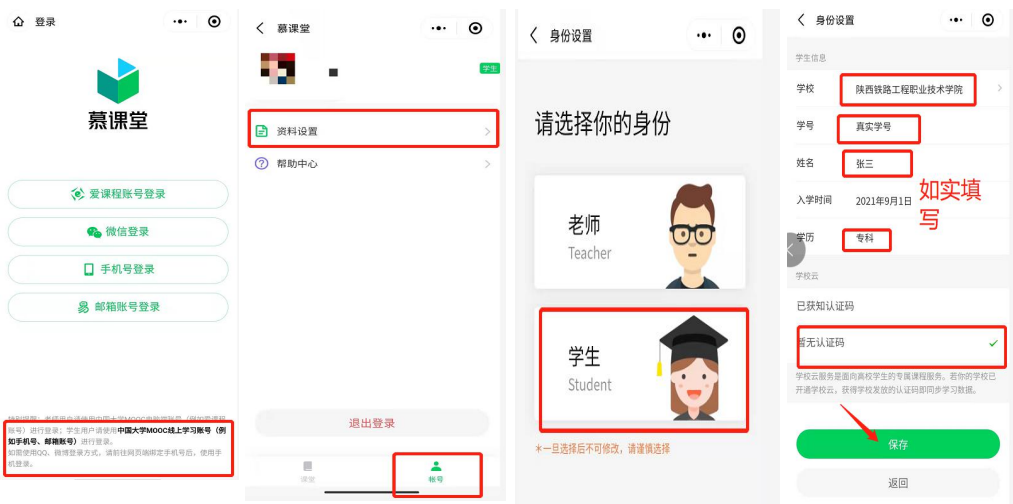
登录

慕课堂

爱课程账号登录

微信登录

手机号登录

邮箱账号登录

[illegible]账号）进行登录；学生用户请使用中国大学MOOC线上学习账号（例如手机号、邮箱账号）进行登录。
如需使用QQ、微博登录方式，请前往网页端绑定手机号后，使用手机登录。

慕课堂

学生

资料设置

帮助中心

退出登录

课堂

账号

身份设置

请选择你的身份

老师
Teacher

学生
Student

*一旦选择后不可修改，请谨慎选择

身份设置

学生信息

学校 陕西铁路工程职业技术学院

学号 真实学号

姓名 张三

入学时间 2021年9月1日

学历 专科

如实填写

学校云

已获知认证码

暂无认证码

学校云服务是面向高校学生的专属课程服务。若你的学校已开通学校云，获得学校发放的认证码即同步学习数据。

保存

返回